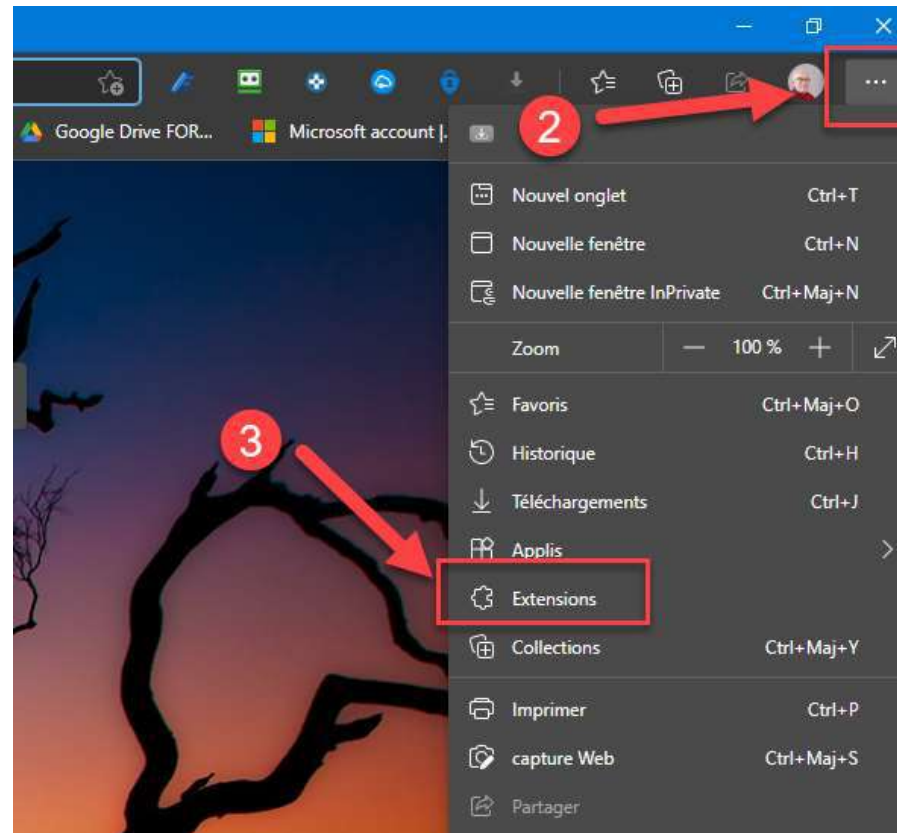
Google Drive FOR...
Microsoft account |...

2

Nouvel onglet Ctrl+T
Nouvelle fenêtre Ctrl+N
Nouvelle fenêtre InPrivate Ctrl+Maj+N
Zoom — 100 % +
Favoris Ctrl+Maj+O
Historique Ctrl+H
Téléchargements Ctrl+J
Applis
Extensions
Collections Ctrl+Maj+Y
Imprimer Ctrl+P
capture Web Ctrl+Maj+S
Partager

3